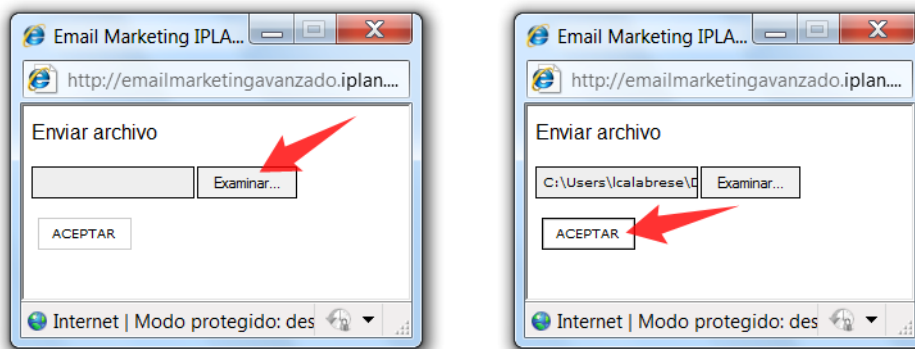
Email Marketing IPLA...

http://emailmarketingavanzado.iplan...

Enviar archivo

Examinar...

ACEPTAR

Internet | Modo protegido: des

Email Marketing IPLA...

http://emailmarketingavanzado.iplan...

Enviar archivo

C:\Users\lcalabrese\D

Examinar...

ACEPTAR

Internet | Modo protegido: des